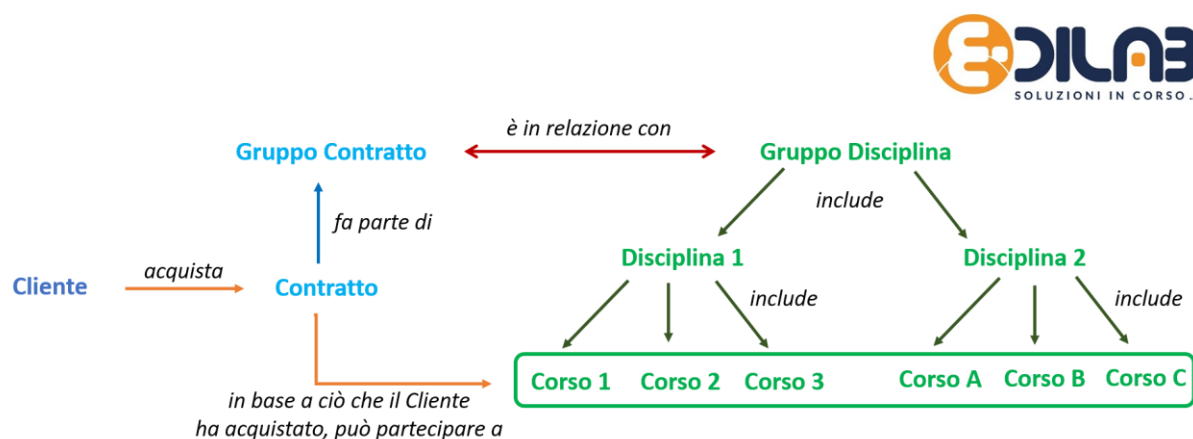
EDILAB
SOLUZIONI IN CORSO.

è in relazione con

Gruppo Contratto

Gruppo Disciplina

include

fa parte di

Disciplina 1

Disciplina 2

Cliente

acquista

Contratto

include

include

Corso 1

Corso 2

Corso 3

Corso A

Corso B

Corso C

in base a ciò che il Cliente ha acquistato, può partecipare a